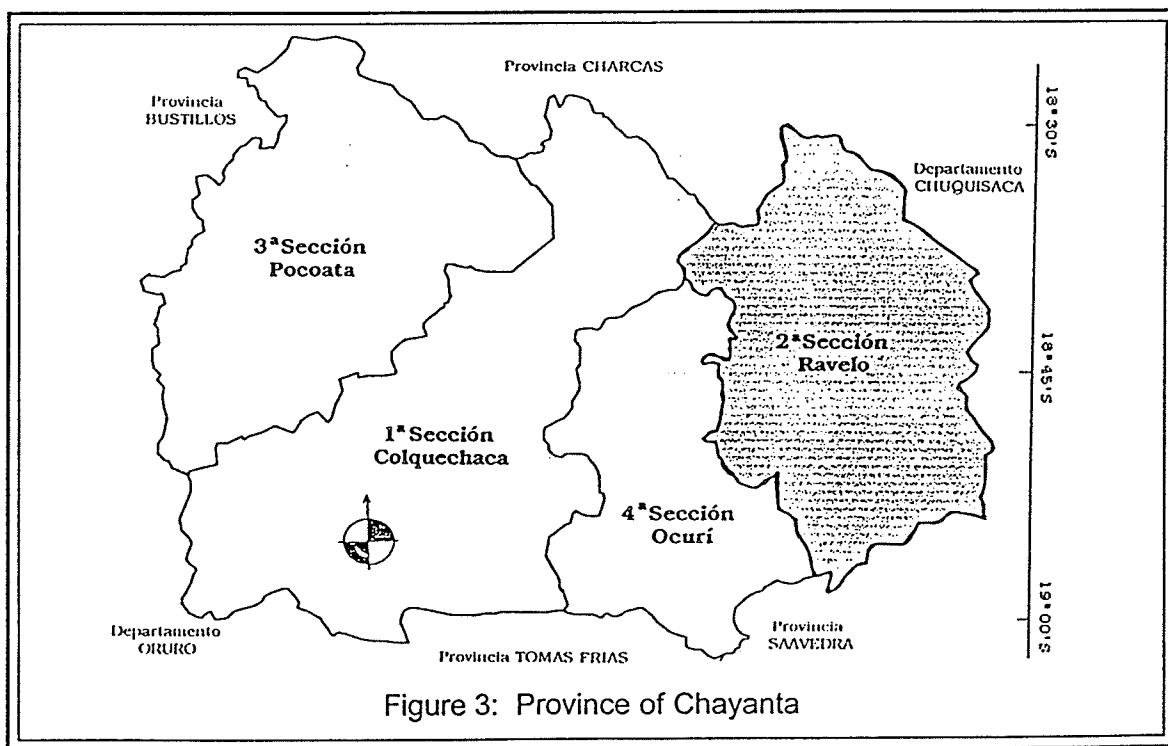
Provincia CHARCAS

Provincia BUSTILLOS

Departamento CHUQUISACA

3ªSección Pocoata

2ªSección Ravelo

1ªSección Colquechaca

4ªSección Ocurí

Departamento ORURO

Provincia TOMAS FRIAS

Provincia SAAVEDRA

18°30'S

18°45'S

19°00'S

Figure 3: Province of Chayanta